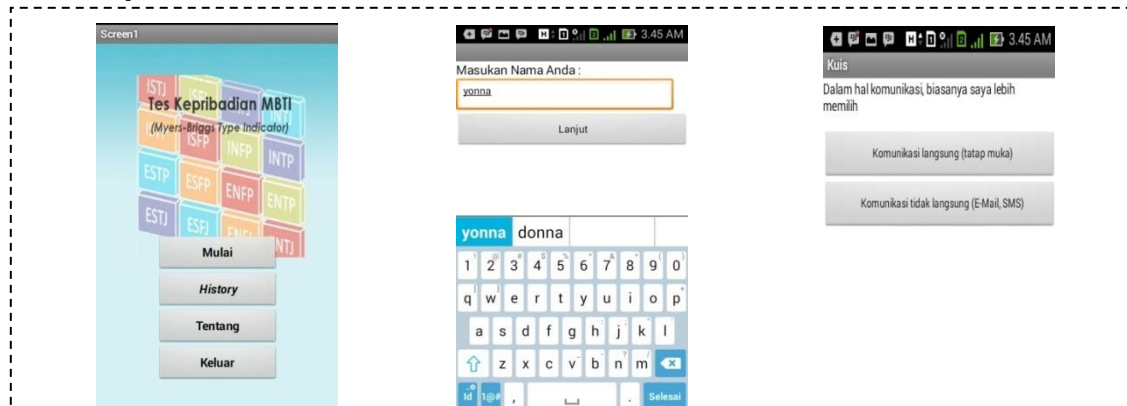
Screen1

ISTJ ISFJ INFJ INTJ

Tes Kepribadian MBTI

(Myers-Briggs Type Indicator)

ISTP ISFP INFP INTP

ESTP ESFP ENFP ENTP

ESTJ ESFJ ENFJ ENTJ

Mulai

History

Tentang

Keluar

3.45 AM

Masukan Nama Anda :

yonna

Lanjut

yonna donna

1 2 3 4 5 6 7 8 9 0

q w e r t y u i o p

a s d f g h j k l

z x c v b n m

Id 1@# , . Selesai

3.45 AM

Kuis

Dalam hal komunikasi, biasanya saya lebih memilih

Komunikasi langsung (tatap muka)

Komunikasi tidak langsung (E-Mail, SMS)